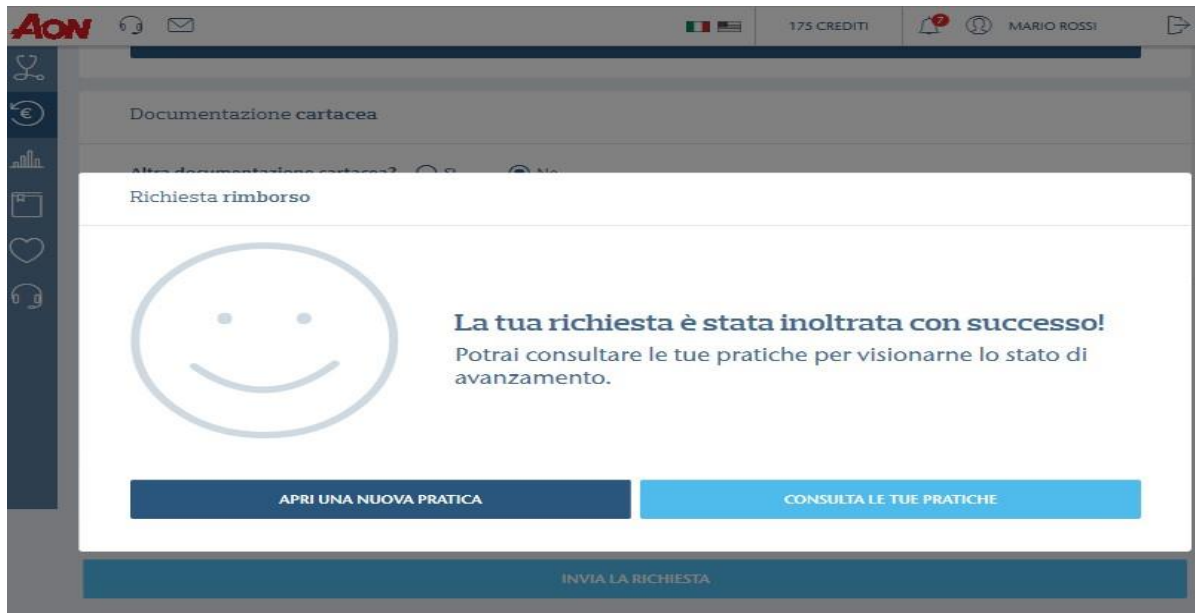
AON

175 CREDITI

MARIO ROSSI

Documentazione cartacea

Altra documentazione cartacea? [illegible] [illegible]

Richiesta rimborso

La tua richiesta è stata inoltrata con successo!

Potrai consultare le tue pratiche per visionarne lo stato di avanzamento.

APRI UNA NUOVA PRATICA

CONSULTA LE TUE PRATICHE

INVIA LA RICHIESTA